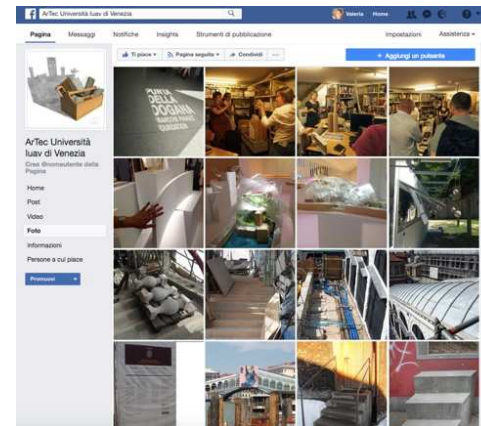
ArTec Università Iuav di Venezia

Valeria Home

Pagina Messaggi Notifiche Insights Strumenti di pubblicazione Impostazioni Assistenza

Ti piace Pagina seguita Condividi ...

+ Aggiungi un pulsante

ArTec Università Iuav di Venezia

Crea @nomeutente della Pagina

Home

Post

Video

Foto

Informazioni

Persone a cui piace

Promuovi

PUNTA DELLA DOGANA